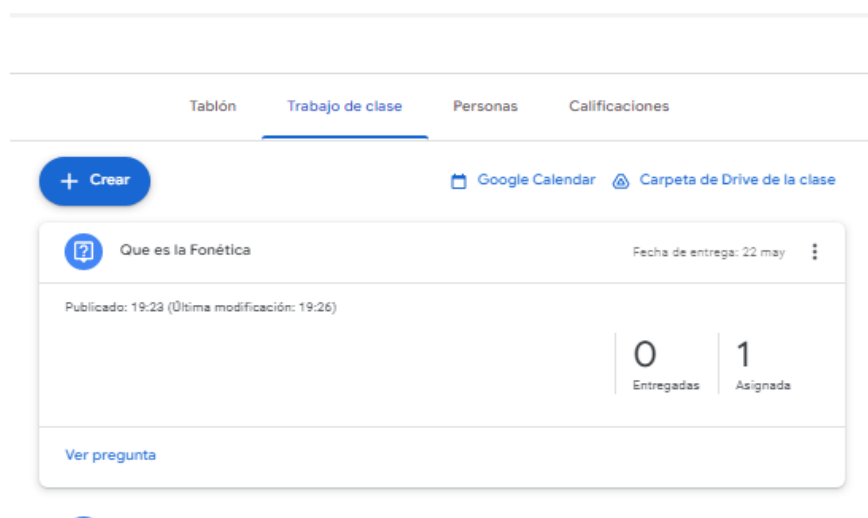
Tablón Trabajo de clase Personas Calificaciones

+ Crear

Google Calendar Carpeta de Drive de la clase

Que es la Fonética

Fecha de entrega: 22 may

Publicado: 19:23 (Última modificación: 19:26)

0
Entregadas

1
Asignada

Ver pregunta